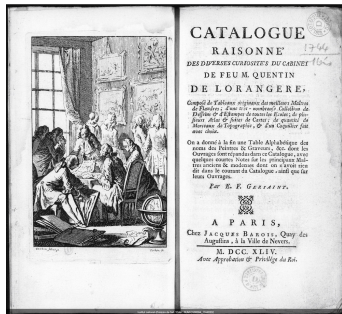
CATALOGUE RAISONNÉ DES DIVERSES CURIOSITÉS DU CABINET DE FEU M. QUENTIN DE LORANGERE,

Composé de Tableaux originaux des meilleurs Maîtres de Flandres ; d'une très-nombreuse Collection de Desseins & d'Estampes de toutes les Ecoles ; de plusieurs Atlas & suites de Cartes ; de quantité de Morceaux de Topographie, & d'un Coquillier fait avec choix.

On a donné à la fin une Table Alphabétique des noms des Peintres & Graveurs, &c. dont les Ouvrages sont répandus dans ce Catalogue, avec quelques courtes Notes sur les principaux Maîtres anciens & modernes dont on n'avoit point dit dans le courant du Catalogue, ainsi que sur leurs Ouvrages.

Par E. F. GERSAINT.

A PARIS, Chez JACQUES BAROIS, Quay des Augustins, à la Ville de Nevers.

M. DCC. XLIV.
Avec Approbation & Privilége du Roi.

1744

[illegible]